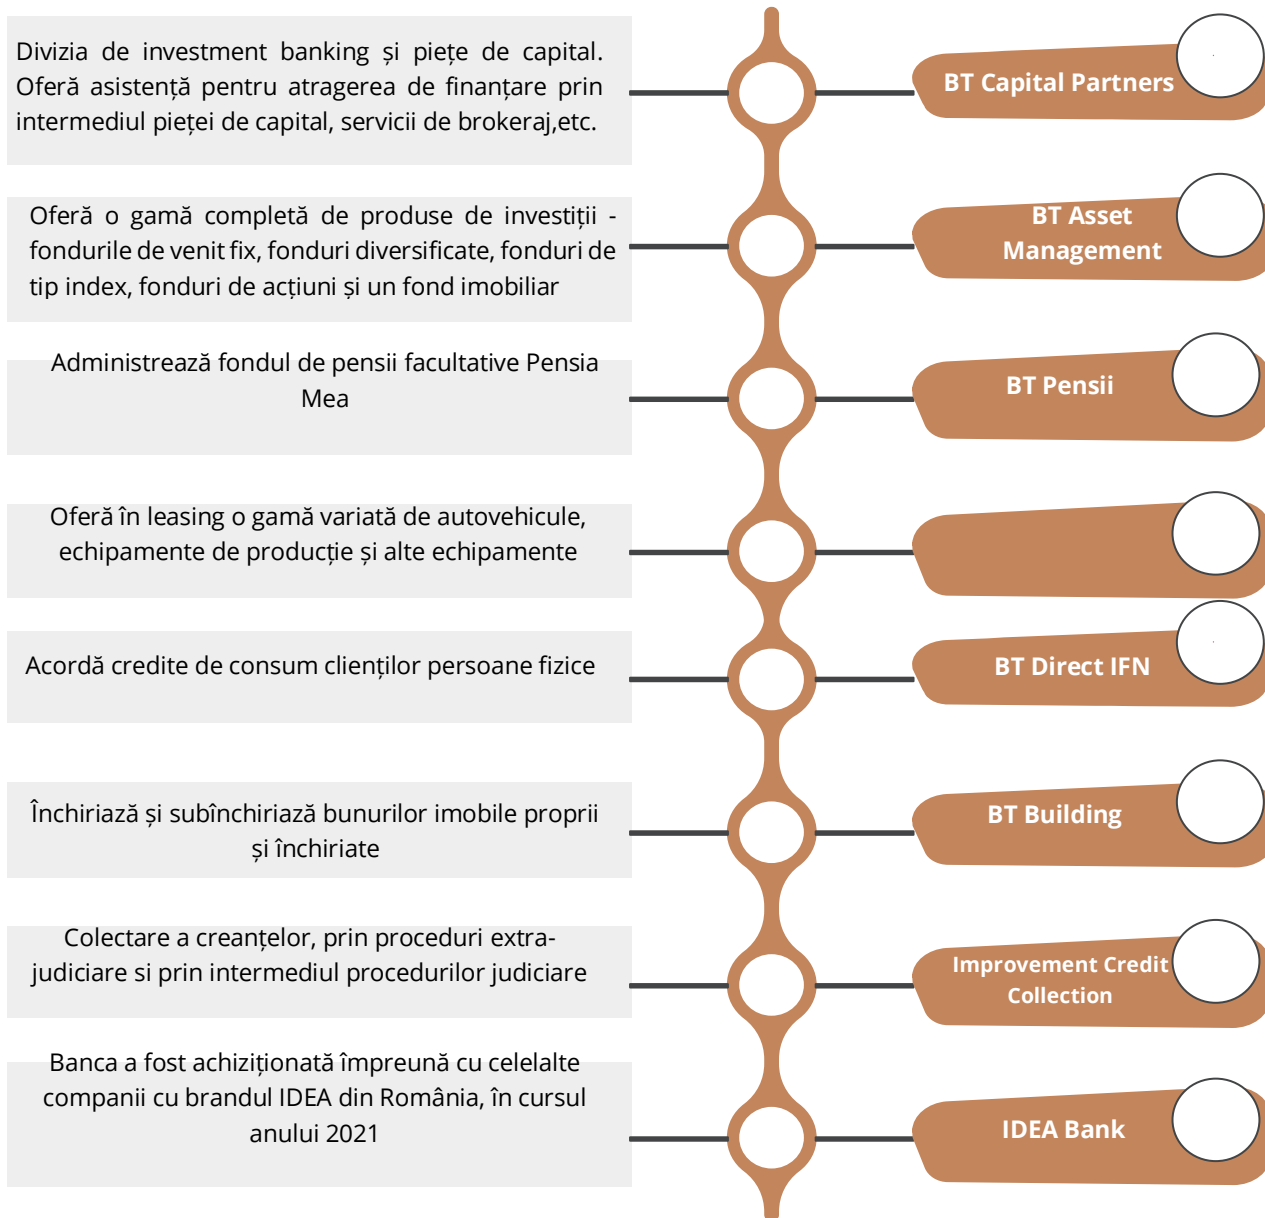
Divizia de investment banking și piețe de capital. Oferă asistență pentru atragerea de finanțare prin intermediul pieței de capital, servicii de brokeraj,etc.

BT Capital Partners

Oferă o gamă completă de produse de investiții - fondurile de venit fix, fonduri diversificate, fonduri de tip index, fonduri de acțiuni și un fond imobiliar

BT Asset Management

Administrează fondul de pensii facultative Pensia Mea

BT Pensii

Oferă în leasing o gamă variată de autovehicule, echipamente de producție și alte echipamente

Acordă credite de consum clienților persoane fizice

BT Direct IFN

Închiriază și subînchiriază bunurilor imobile proprii și închiriate

BT Building

Colectare a creanțelor, prin proceduri extrajudiciare si prin intermediul procedurilor judiciare

Improvement Credit Collection

Banca a fost achiziționată împreună cu celelalte companii cu brandul IDEA din România, în cursul anului 2021

IDEA Bank